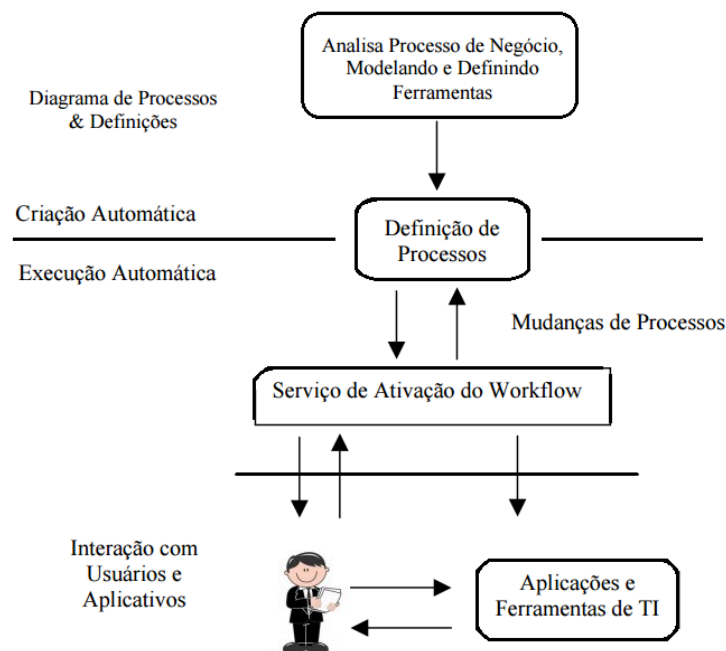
Analisa Processo de Negócio, Modelando e Definindo Ferramentas

Diagrama de Processos & Definições

Criação Automática

Definição de Processos

Execução Automática

Mudanças de Processos

Serviço de Ativação do Workflow

Interação com Usuários e Aplicativos

Aplicações e Ferramentas de TI